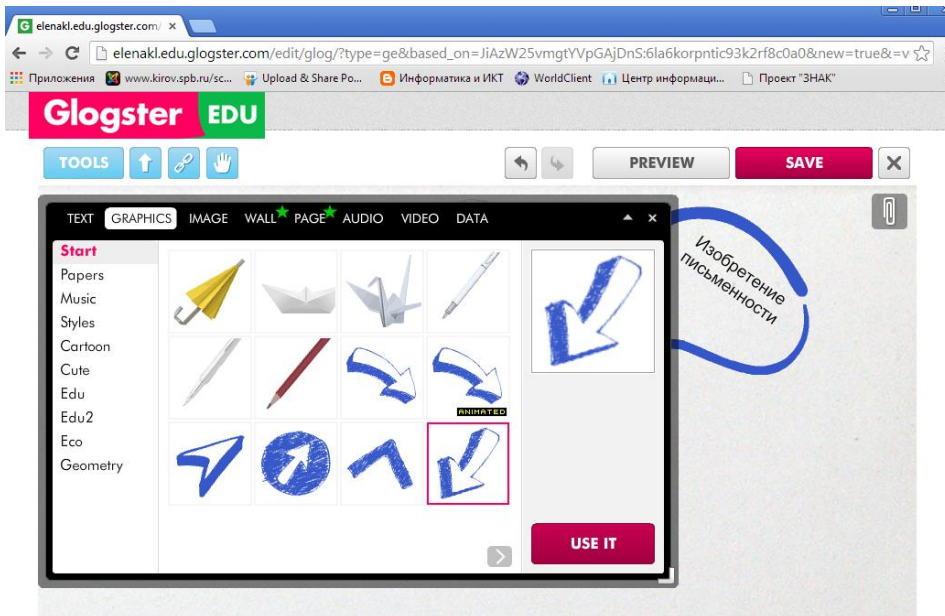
elenakl.edu.glogster.com/ ×

elenakl.edu.glogster.com/edit/glog/?type=ge&based_on=JiAzW25vmgtYVpGAjDnS:6la6korpntic93k2rf8c0a0&new=true&=v

Приложения www.kirov.spb.ru/sc... Upload & Share Po... Информатика и ИКТ WorldClient Центр информаци... Проект "ЗНАК"

Glogster EDU

TOOLS

PREVIEW SAVE ×

TEXT GRAPHICS IMAGE WALL PAGE AUDIO VIDEO DATA

Start
Papers
Music
Styles
Cartoon
Cute
Edu
Edu2
Eco
Geometry

ANIMATED

USE IT

Изобретение письменности